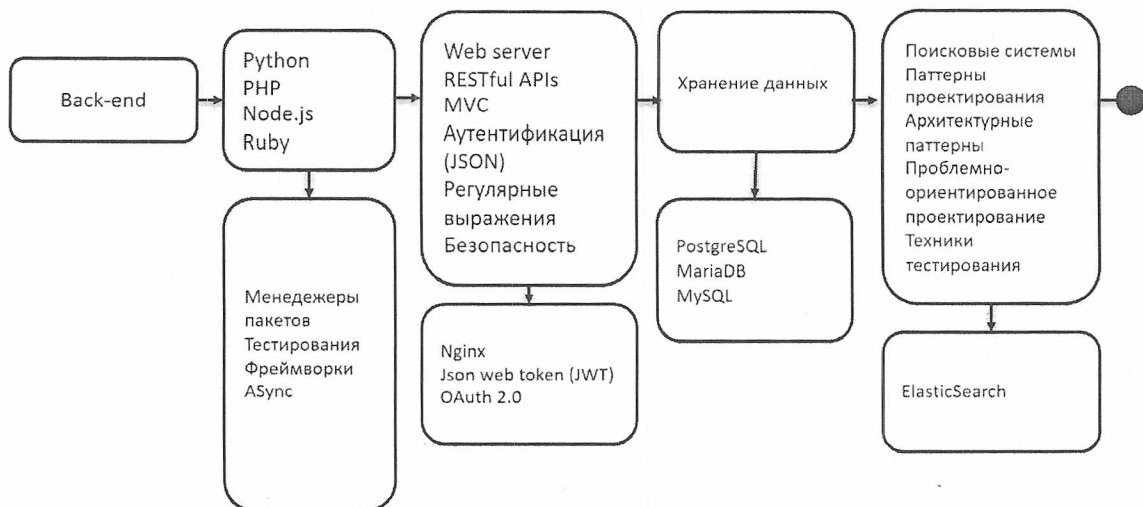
Back-end

Python
PHP
Node.js
Ruby

Менедежеры пакетов
Тестирования
Фреймворки
ASync

Web server
RESTful APIs
MVC
Аутентификация (JSON)
Регулярные выражения
Безопасность

Nginx
Json web token (JWT)
OAuth 2.0

Хранение данных

PostgreSQL
MariaDB
MySQL

Поисковые системы
Паттерны проектирования
Архитектурные паттерны
Проблемно-ориентированное проектирование
Техники тестирования

ElasticSearch